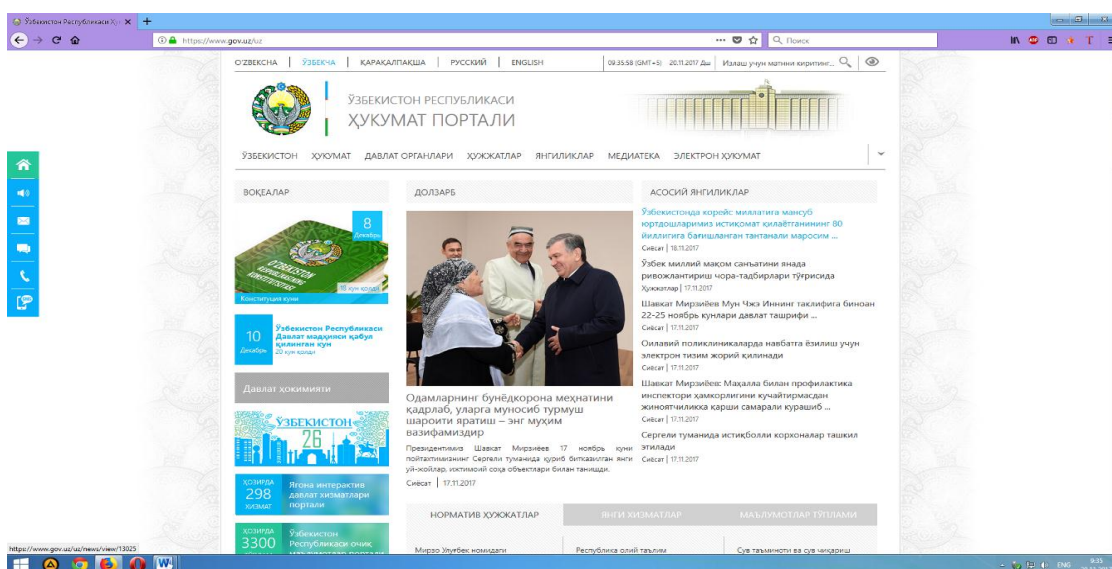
Ўзбекистон Республикаси Ҳу... ×

https://www.gov.uz/uz

Поиск

O'ZBEKCHA | ЎЗБЕКЧА | ҚАРАҚАЛПАҚША | РУССКИЙ | ENGLISH

09:35:58 (GMT+5) 20.11.2017 Дш

Излаш учун матнини киритинг...

ЎЗБЕКИСТОН РЕСПУБЛИКАСИ
ҲУКУМАТ ПОРТАЛИ

ЎЗБЕКИСТОН ҲУКУМАТ ДАВЛАТ ОРГАНЛАРИ ҲУЖЖАТЛАР ЯНГИЛИКЛАР МЕДИАТЕКА ЭЛЕКТРОН ҲУКУМАТ

ВОҚЕАЛАР

8 Декабрь

18 кун қолди

Конституция куни

10 Декабрь
Ўзбекистон Республикаси Давлат мадҳияси қабул қилинган кун
20 кун қолди

Давлат ҳокимияти

ЎЗБЕКИСТОН 26

ҲОЗИРДА 298 ХИЗМАТ
Ягона интерактив давлат хизматлари портали

ҲОЗИРДА 3300
Ўзбекистон Республикаси очиқ

ДОЛЗАРБ

Одамларнинг бунёдкорона меҳнатини қадрлаб, уларга муносиб турмуш шароити яратиш – энг муҳим вазифамиздир

Президентимиз Шавкат Мирзиёев 17 ноябрь куни пойтахтимизнинг Сергели туманида қуриб битказилган янги уй-жойлар, ижтимоий соҳа объектлари билан танишди.

Сиёсат | 17.11.2017

АСОСИЙ ЯНГИЛИКЛАР

Ўзбекистонда корейс миллатига мансуб юртдошларимиз истиқомат қилаётганининг 80 йиллигига бағишланган тантанали маросим ...
Сиёсат | 18.11.2017

Ўзбек миллий мақом санъатини янада ривожлантириш чора-тадбирлари тўғрисида
Ҳужжатлар | 17.11.2017

Шавкат Мирзиёев Мун Чжэ Иннинг таклифига биноан 22-25 ноябрь кунлари давлат ташрифи ...
Сиёсат | 17.11.2017

Оилавий поликлиникаларда навбатга ёзилиш учун электрон тизим жорий қилинади
Сиёсат | 17.11.2017

Шавкат Мирзиёев: Маҳалла билан профилактика инспектори ҳамкорлигини кучайтирмасдан жиноятчиликка қарши самарали курашиб ...
Сиёсат | 17.11.2017

Сергели туманида истиқболли корхоналар ташкил этилади
Сиёсат | 17.11.2017

НОРМАТИВ ҲУЖЖАТЛАР | ЯНГИ ХИЗМАТЛАР | МАЪЛУМОТЛАР ТЎПЛАМИ

Мирзо Улуғбек номидаги | Республика олий таълим | Сув таъминоти ва сув чиқариш

https://www.gov.uz/uz/news/view/13025

ENG 9:35